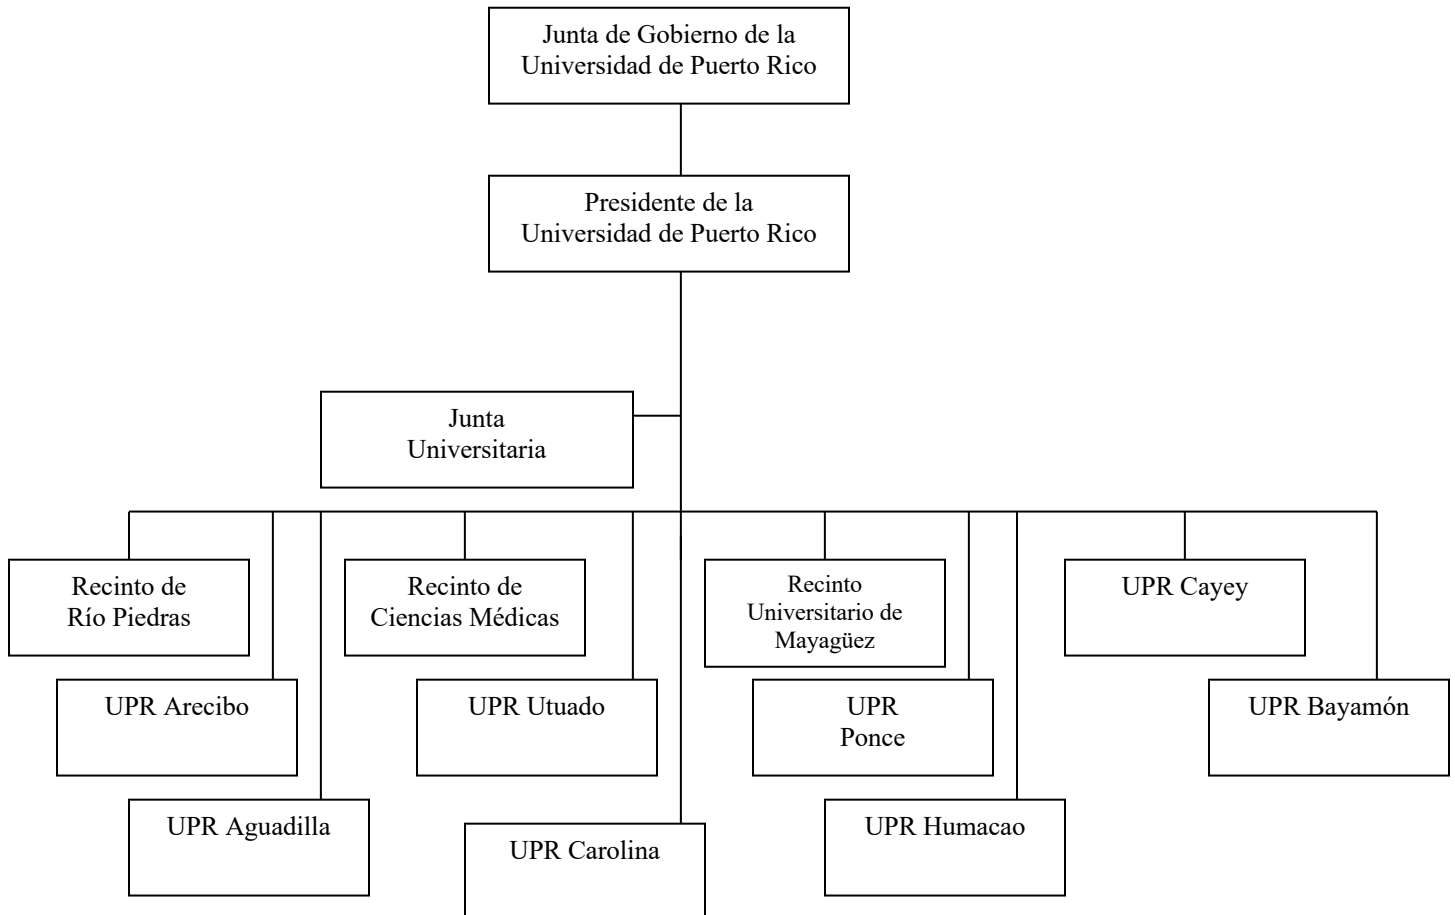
Junta de Gobierno de la Universidad de Puerto Rico

Presidente de la Universidad de Puerto Rico

Junta Universitaria

Recinto de Río Piedras

UPR Arecibo

UPR Aguadilla

Recinto de Ciencias Médicas

UPR Utuado

UPR Carolina

Recinto Universitario de Mayagüez

UPR Ponce

UPR Humacao

UPR Cayey

UPR Bayamón